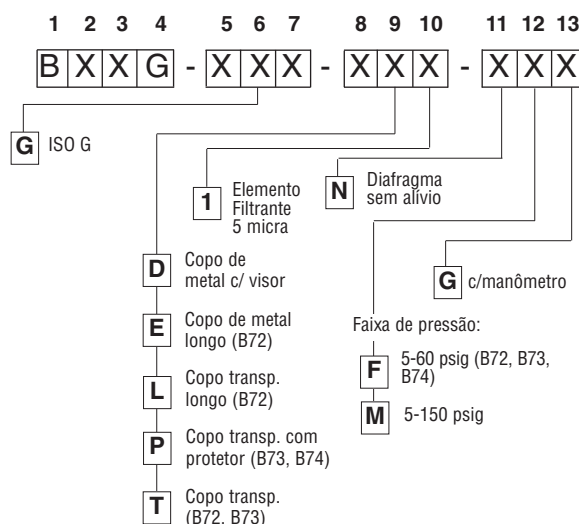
1 2 3 4 5 6 7 8 9 10 11 12 13

B X X G - X X X - X X X - X X X

G ISO G

1 Elemento Filtrante 5 micra

N Diafragma sem alívio

D Copo de metal c/ visor

E Copo de metal longo (B72)

L Copo transp. longo (B72)

P Copo transp. com protetor (B73, B74)

T Copo transp. (B72, B73)

G c/manômetro

Faixa de pressão:

F 5-60 psig (B72, B73, B74)

M 5-150 psig